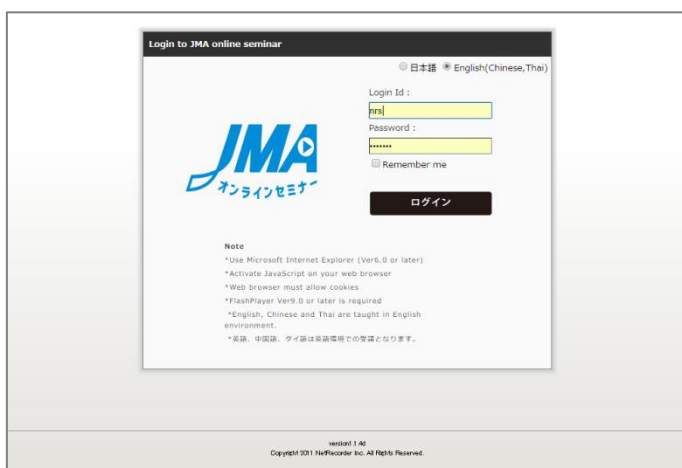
Login to JMA online seminar

日本語 English(Chinese,Thai)

JMA
オンラインセミナー

Login Id :

nrs

Password :

•••••••

Remember me

ログイン

Note

*Use Microsoft Internet Explorer (Ver6.0 or later)

*Activate JavaScript on your web browser

*Web browser must allow cookies

*FlashPlayer Ver9.0 or later is required

*English, Chinese and Thai are taught in English environment.

*英語、中国語、タイ語は英語環境での受講となります。

version1.1.4d

Copyright 2011 NetRecorder Inc. All Rights Reserved.